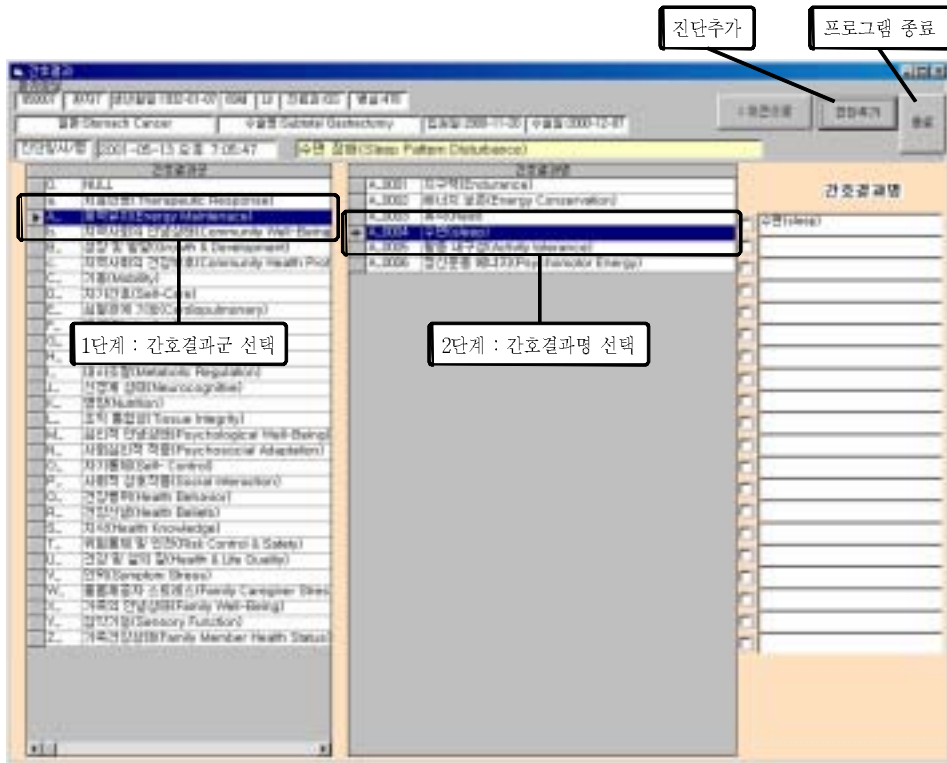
진단추가

프로그램 종료

간호결과

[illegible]

위암:Stomach Cancer

수술명:Subtotal Gastrectomy

진단일시/방 2001-05-13 오후 7:05:47

수면 장애(Sleep Pattern Disturbance)

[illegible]

진단추가

종료

간호결과군

| | |
|---|---|
| 0. | NULL |
| a. | 치료반응(Therapeutic Response) |
| A. | 에너지유지(Energy Maintenance) |
| b. | 지역사회의 안녕상태(Community Well-Being) |
| B. | 성장 및 발달(Growth & Development) |
| c. | 지역사회의 건강보호(Community Health Pro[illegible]) |
| C. | 기동(Mobility) |
| D. | 자기간호(Self-Care) |
| E. | 심혈관계 기능(Cardiopulmonary) |
| F. | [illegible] |
| G. | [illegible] |
| H. | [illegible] |
| I. | 대사조절(Metabolic Regulation) |
| J. | 신경계 상태(Neurocognitive) |
| K. | 영양(Nutrition) |
| L. | 조직 통합성(Tissue Integrity) |
| M. | 심리적 안녕상태(Psychological Well-Being) |
| N. | 사회심리적 적응(Psychosocial Adaptation) |
| O. | 자기통제(Self- Control) |
| P. | 사회적 상호작용(Social Interaction) |
| Q. | 건강행위(Health Behavior) |
| R. | 건강신념(Health Beliefs) |
| S. | 지식(Health Knowledge) |
| T. | 위험통제 및 안전(Risk Control & Safety) |
| U. | 건강 및 삶의 질(Health & Life Quality) |
| V. | 증상(Symptom Stress) |
| W. | 돌봄제공자 스트레스(Family Caregiver Stres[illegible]) |
| X. | 가족의 안녕상태(Family Well-Being) |
| Y. | 감각기능(Sensory Function) |
| Z. | 가족건강상태(Family Member Health Status) |

1단계 : 간호결과군 선택

간호결과명

| | |
|---|---|
| A_0001 | 지구력(Endurance) |
| A_0002 | 에너지 보존(Energy Conservation) |
| A_0003 | 휴식(Rest) |
| A_0004 | 수면(sleep) |
| A_0005 | 활동 내구성(Activity tolerance) |
| A_0006 | 정신운동 에너지(Psychomotor Energy) |

2단계 : 간호결과명 선택

간호결과명

수면(sleep)